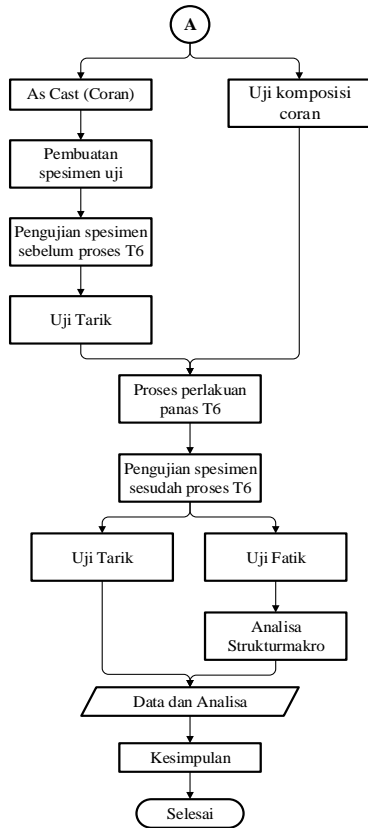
A

As Cast (Coran)

Uji komposisi coran

Pembuatan spesimen uji

Pengujian spesimen sebelum proses T6

Uji Tarik

Proses perlakuan panas T6

Pengujian spesimen sesudah proses T6

Uji Tarik

Uji Fatik

Analisa Strukturmakro

Data dan Analisa

Kesimpulan

Selesai